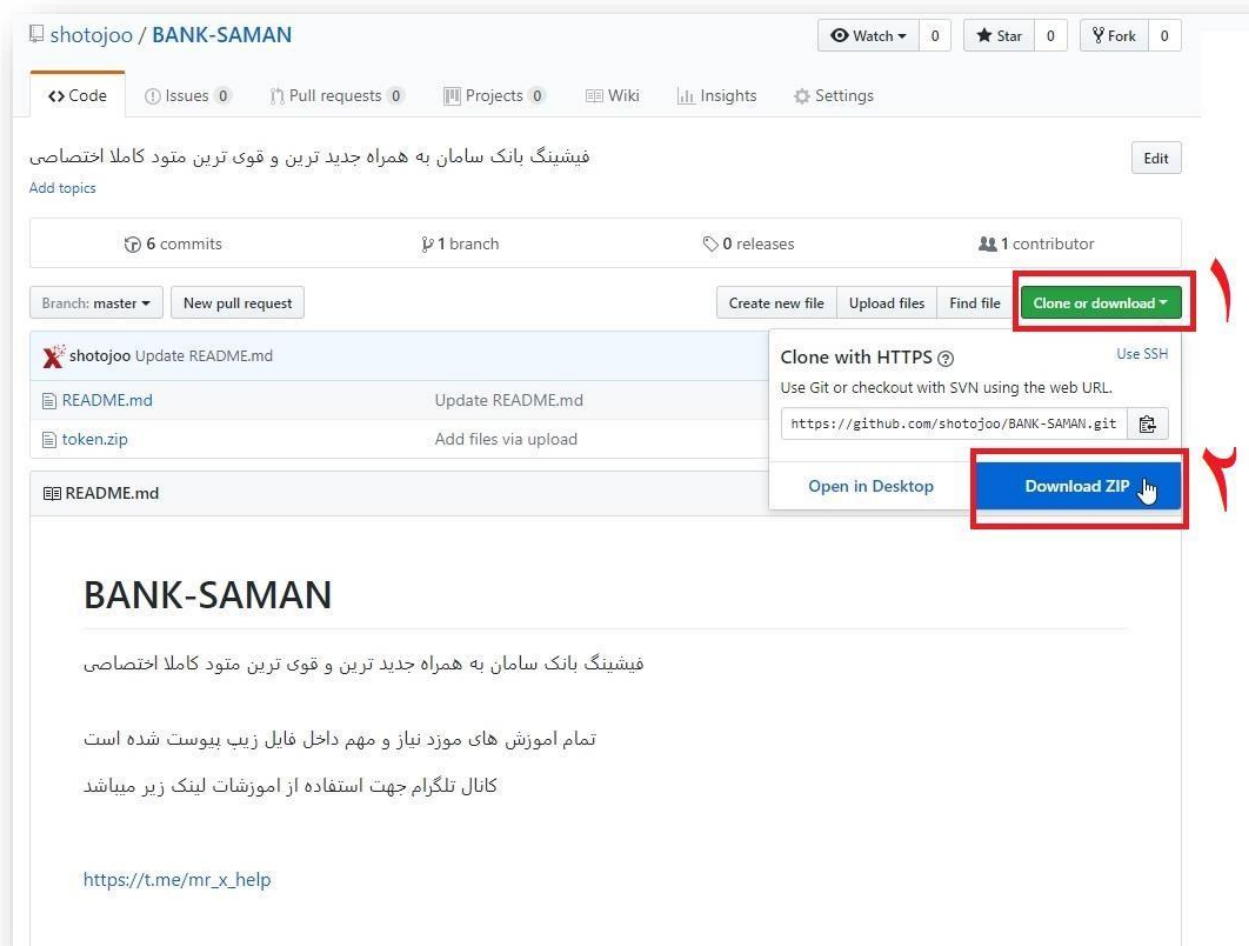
shotojoo / BANK-SAMAN

Watch 0 Star 0 Fork 0

Code Issues 0 Pull requests 0 Projects 0 Wiki Insights Settings

فیشینگ بانک سامان به همراه جدید ترین و قوی ترین متود کاملا اختصاصی

Edit

Add topics

6 commits 1 branch 0 releases 1 contributor

Branch: master New pull request Create new file Upload files Find file Clone or download

۱

shotojoo Update README.md

Clone with HTTPS Use SSH

Use Git or checkout with SVN using the web URL.

https://github.com/shotojoo/BANK-SAMAN.git

| README.md | Update README.md |
|---|---|
| token.zip | Add files via upload |

README.md

Open in Desktop Download ZIP

۲

BANK-SAMAN

فیشینگ بانک سامان به همراه جدید ترین و قوی ترین متود کاملا اختصاصی

تمام اموزش های موزد نیاز و مهم داخل فایل زیب بیوست شده است

کانال تلگرام جهت استفاده از اموزشات لینک زیر میباشد

https://t.me/mr_x_help